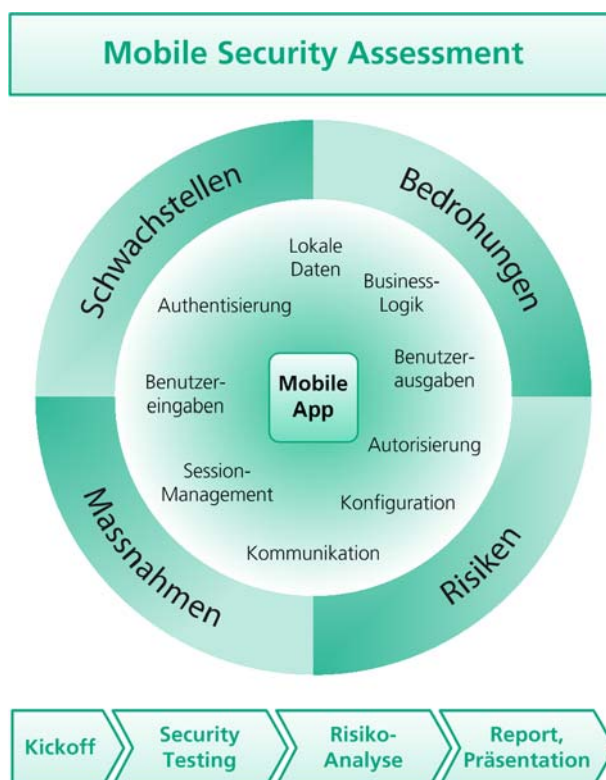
Mobile Security Assessment

Schwachstellen

Bedrohungen

Risiken

Massnahmen

Lokale Daten

Business-Logik

Authentisierung

Benutzerausgaben

Benutzereingaben

Mobile App

Autorisierung

Session-Management

Konfiguration

Kommunikation

Kickoff

Security Testing

Risiko-Analyse

Report, Präsentation